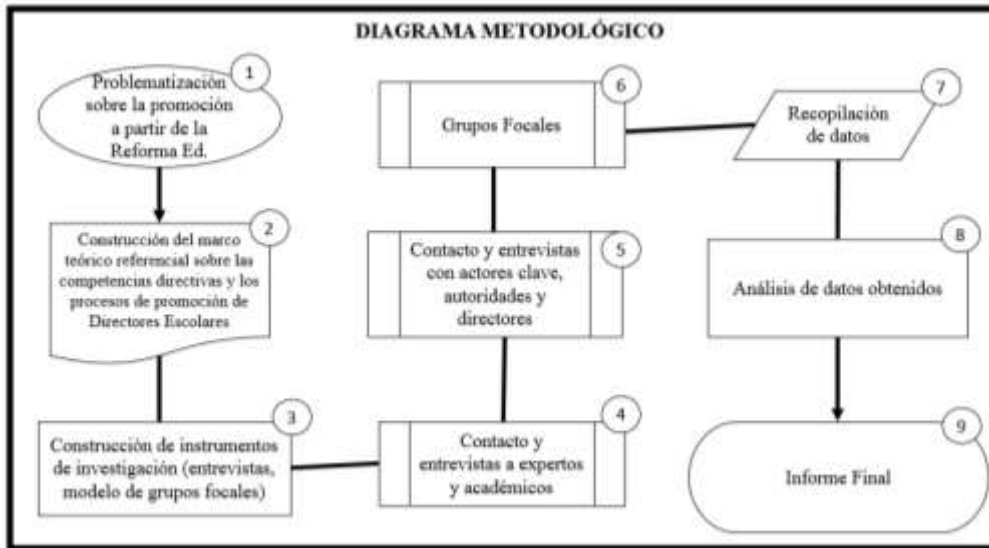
DIAGRAMA METODOLÓGICO

1
Problematización sobre la promoción a partir de la Reforma Ed.

2
Construcción del marco teórico referencial sobre las competencias directivas y los procesos de promoción de Directores Escolares

3
Construcción de instrumentos de investigación (entrevistas, modelo de grupos focales)

4
Contacto y entrevistas a expertos y académicos

5
Contacto y entrevistas con actores clave, autoridades y directores

6
Grupos Focales

7
Recopilación de datos

8
Análisis de datos obtenidos

9
Informe Final